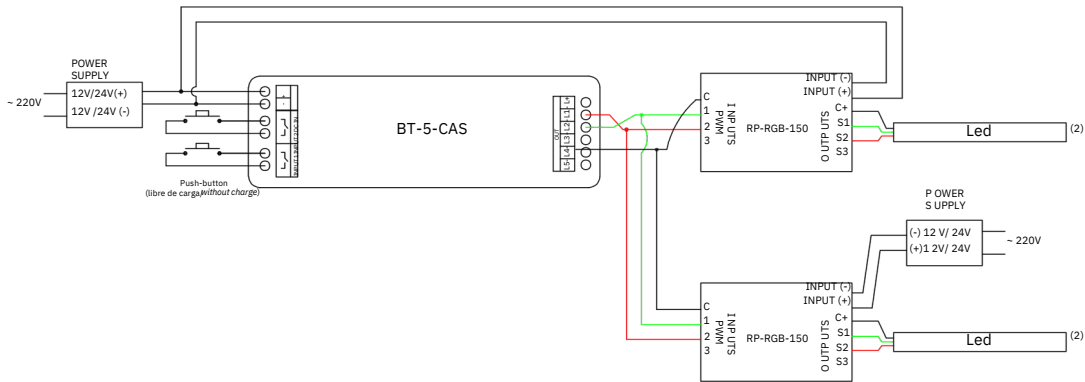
POWER SUPPLY
~ 220V
12V/24V(+)
12V /24V (-)
Push-button
(libre de carga/without charge)
BT-5-CAS
OUT
L1 L2 L3 L4 L5
INPUT (-)
INPUT (+)
C
1
2
3
I NP UTS
PWM
RP-RGB-150
O UTP UTS
C+
S1
S2
S3
Led
(2)
P OWER
S UPPLY
(-) 12 V/ 24V
(+)1 2V/ 24V
~ 220V
INPUT (-)
INPUT (+)
C
1
2
3
I NP UTS
PWM
RP-RGB-150
O UTP UTS
C+
S1
S2
S3
Led
(2)